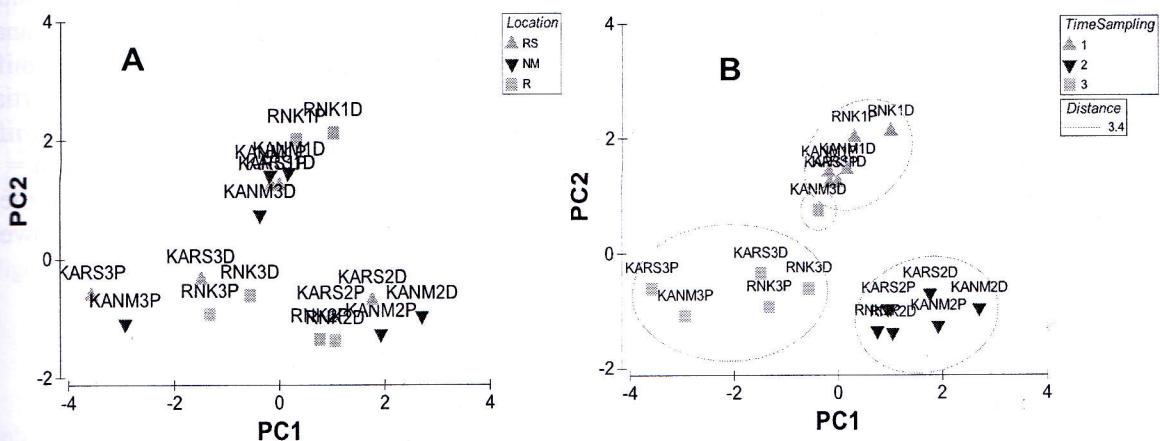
A

Location
RS
NM
R

4
2
0
-2
PC2

RNK1D
RNK1P
KANM1D
KARS1D
KANM3D
KARS3D
KARS3P
RNK3D
KANM3P
RNK3P
KARS2D
KARS2P
KANM2D
RNK2D
KANM2P

-4
-2
0
2
4
PC1

B

TimeSampling
1
2
3
Distance
3.4

4
2
0
-2
PC2

RNK1P
RNK1D
KANM1D
KARS1D
KANM3D
KARS3D
KARS3P
RNK3D
KANM3P
RNK3P
KARS2D
KARS2P
KANM2D
RNK2D
KANM2P

-4
-2
0
2
4
PC1